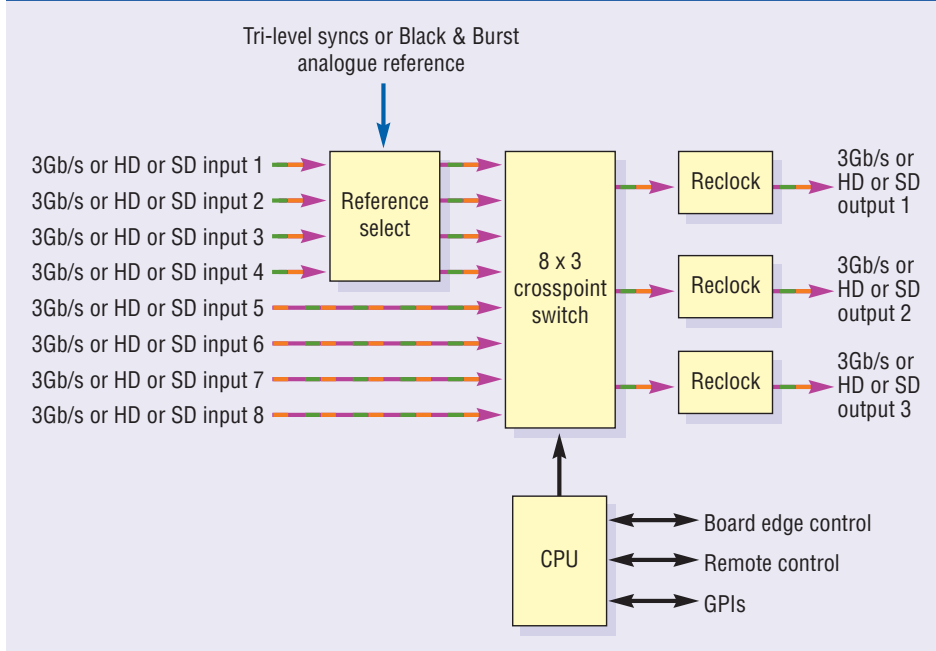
Tri-level syncs or Black & Burst analogue reference

3Gb/s or HD or SD input 1
3Gb/s or HD or SD input 2
3Gb/s or HD or SD input 3
3Gb/s or HD or SD input 4
3Gb/s or HD or SD input 5
3Gb/s or HD or SD input 6
3Gb/s or HD or SD input 7
3Gb/s or HD or SD input 8

Reference select

8 x 3 crosspoint switch

Reclock
3Gb/s or HD or SD output 1

Reclock
3Gb/s or HD or SD output 2

Reclock
3Gb/s or HD or SD output 3

CPU

Board edge control
Remote control
GPIs